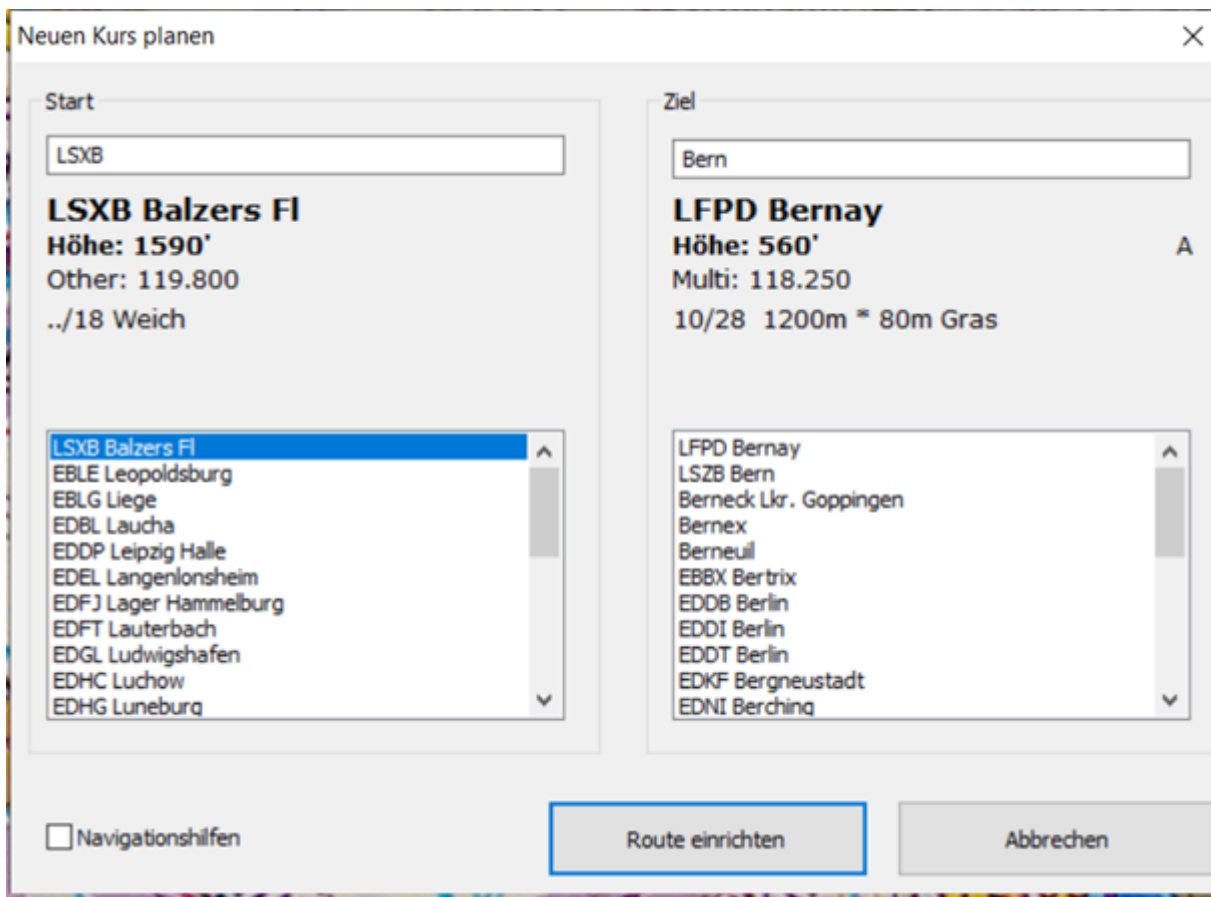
Neuen Kurs planen

×

Start

LSXB

**LSXB Balzers Fl**
**Höhe: 1590'**
Other: 119.800
../18 Weich

LSXB Balzers Fl
EBLE Leopoldsburg
EBLG Liege
EDBL Laucha
EDDP Leipzig Halle
EDEL Langenlonsheim
EDFJ Lager Hammelburg
EDFT Lauterbach
EDGL Ludwigshafen
EDHC Luchow
EDHG Luneburg

Ziel

Bern

**LFPD Bernay**
**Höhe: 560'**
A
Multi: 118.250
10/28 1200m * 80m Gras

LFPD Bernay
LSZB Bern
Berneck Lkr. Goppingen
Bernex
Berneuil
EBBX Bertrix
EDDB Berlin
EDDI Berlin
EDDT Berlin
EDKF Bergneustadt
EDNI Berching

Navigationshilfen

Route einrichten

Abbrechen